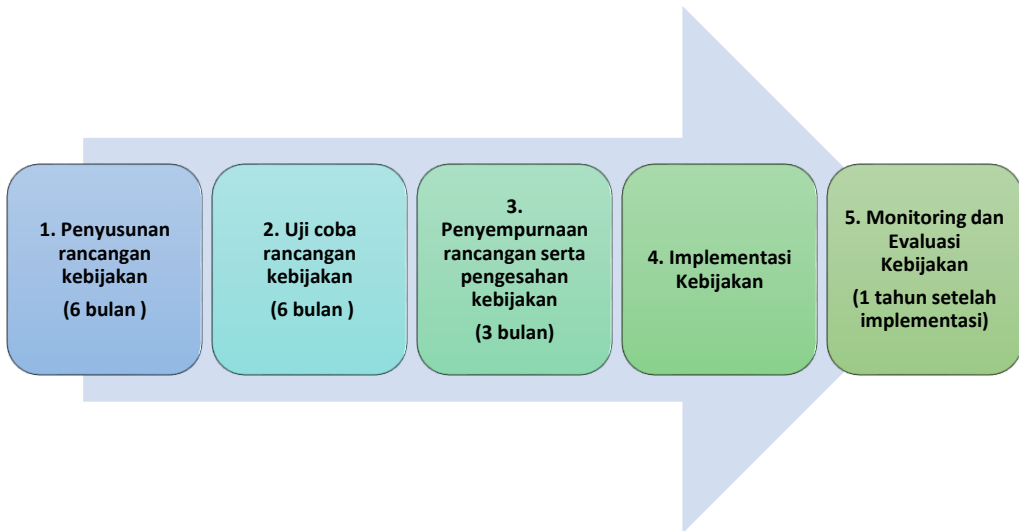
1. Penyusunan rancangan kebijakan

(6 bulan )

2. Uji coba rancangan kebijakan

(6 bulan )

3. Penyempurnaan rancangan serta pengesahan kebijakan

(3 bulan)

4. Implementasi Kebijakan

5. Monitoring dan Evaluasi Kebijakan

(1 tahun setelah implementasi)